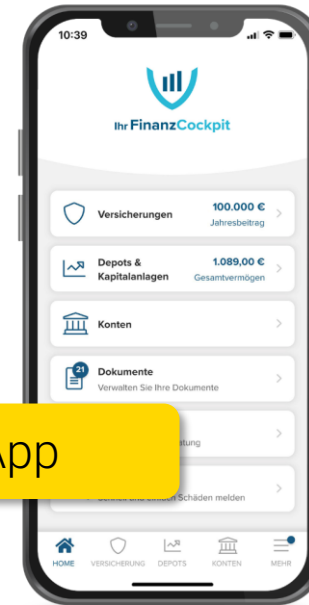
10:39

Ihr FinanzCockpit

Versicherungen
100.000 €
Jahresbeitrag

Depots & Kapitalanlagen
1.089,00 €
Gesamtvermögen

Konten

21
Dokumente
Verwalten Sie Ihre Dokumente

App
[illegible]atung

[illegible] Schäden melden

HOME VERSICHERUNG DEPOTS KONTEN MEHR